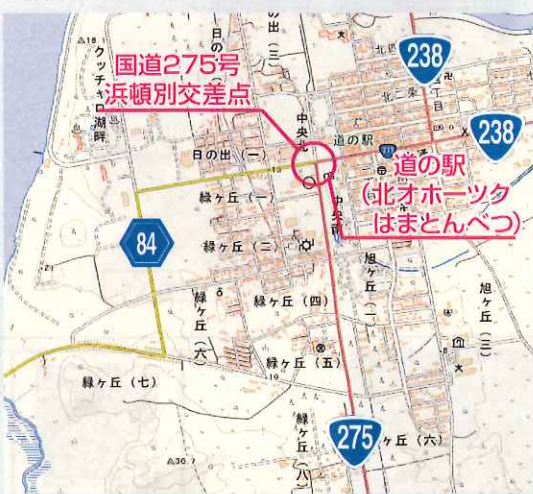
国道275号
浜頓別交差点

道の駅
(北オホーツク
はまとんべつ)

238
238
84
275

クッチャロ湖畔
日の出
日の出(一)
北二条
北一丁目
中央北
道の駅
中央
緑ヶ丘(一)
緑ヶ丘(二)
緑ヶ丘(三)
緑ヶ丘(四)
緑ヶ丘(五)
緑ヶ丘(六)
緑ヶ丘(七)
緑ヶ丘(八)
旭ヶ丘(一)
旭ヶ丘(三)
旭ヶ丘(六)
△18
△30.7
13
10